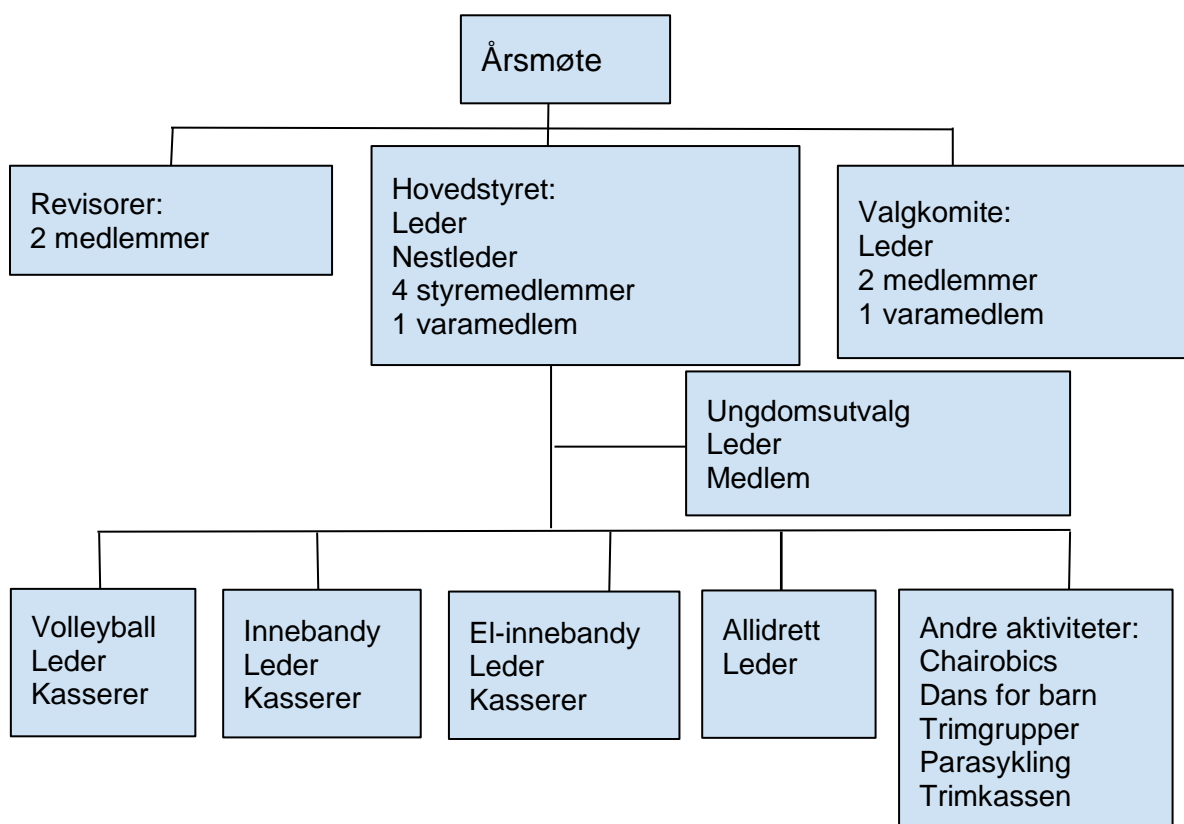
Årsmøte

Revisorer:
2 medlemmer

Hovedstyret:
Leder
Nestleder
4 styremedlemmer
1 varamedlem

Valgkomite:
Leder
2 medlemmer
1 varamedlem

Ungdomsutvalg
Leder
Medlem

Volleyball
Leder
Kasserer

Innebandy
Leder
Kasserer

El-innebandy
Leder
Kasserer

Allidrett
Leder

Andre aktiviteter:
Chairobics
Dans for barn
Trimgrupper
Parasykling
Trimkassen